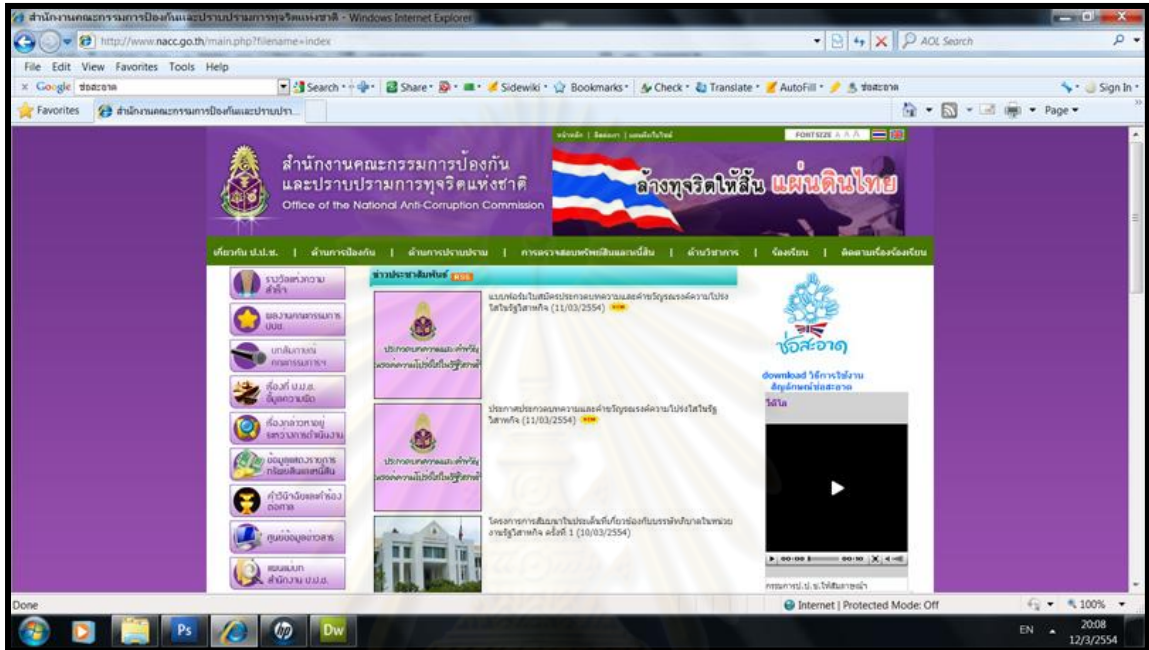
สำนักงานคณะกรรมการป้องกันและปราบปรามการทุจริตแห่งชาติ - Windows Internet Explorer

http://www.nacc.go.th/main.php?filename=index

AOL Search

File Edit View Favorites Tools Help

Google ช่อสะอาด

Search • Share • Sidewiki • Bookmarks • Check • Translate • AutoFill • ช่อสะอาด

Sign In •

Favorites

สำนักงานคณะกรรมการป้องกันและปราบปรา...

Page •

หน้าหลัก | ติดต่อเรา | แผนผังเว็บไซต์

FONTSIZE A A A

สำนักงานคณะกรรมการป้องกัน และปราบปรามการทุจริตแห่งชาติ

Office of the National Anti-Corruption Commission

ล้างทุจริตให้สิ้น แผ่นดินไทย

เกี่ยวกับ ป.ป.ช. | ด้านการป้องกัน | ด้านการปราบปราม | การตรวจสอบทรัพย์สินและหนี้สิน | ด้านวิชาการ | ร้องเรียน | ติดตามเรื่องร้องเรียน

รางวัลแห่งความสำเร็จ

ผลงานคณะกรรมการ ป.ป.ช.

บทสัมภาษณ์ กรรมการ ป.ป.ช.

เรื่องที่ ป.ป.ช. ชี้มูลความผิด

เรื่องกล่าวหาอยู่ระหว่างการดำเนินงาน

ข้อมูลแสดงรายการทรัพย์สินและหนี้สิน

คำวินิจฉัยและคำร้องต่อศาล

ศูนย์ข้อมูลข่าวสาร

แผนผังสำนักงาน ป.ป.ช.

ข่าวประชาสัมพันธ์ RSS

แบบฟอร์มใบสมัครประกวดบทความและคำขวัญรณรงค์ความโปร่งใสในรัฐวิสาหกิจ (11/03/2554) new

ประกวดบทความและคำขวัญ รณรงค์ความโปร่งใสในรัฐวิสาหกิจ

ประกาศประกวดบทความและคำขวัญรณรงค์ความโปร่งใสในรัฐวิสาหกิจ (11/03/2554) new

ประกวดบทความและคำขวัญ รณรงค์ความโปร่งใสในรัฐวิสาหกิจ

โครงการการสัมมนาในประเด็นที่เกี่ยวข้องกับบรรษัทภิบาลในหน่วยงานรัฐวิสาหกิจ ครั้งที่ 1 (10/03/2554)

ช่อสะอาด

download วิธีการใช้งาน สัญลักษณ์ช่อสะอาด

วีดีโอ

00:00 00:00

กรรมการป.ป.ช.ให้สัมภาษณ์

Done

Internet | Protected Mode: Off

100%

EN

20:08
12/3/2554